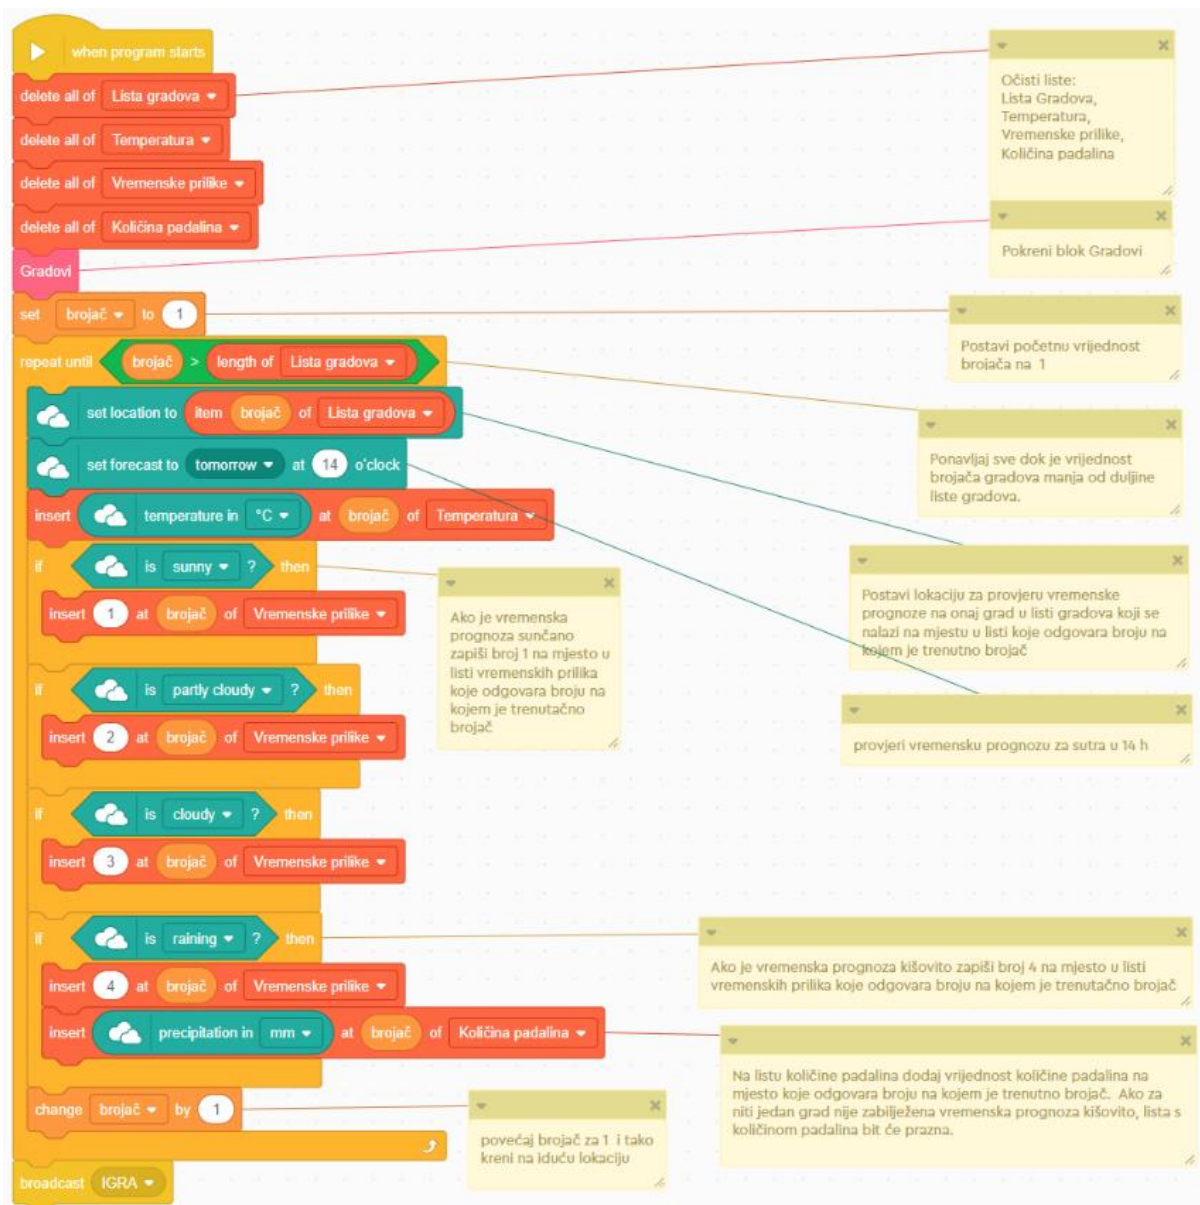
when program starts
delete all of Lista gradova
delete all of Temperatura
delete all of Vremenske prilike
delete all of Količina padalina
Gradovi
set brojač to 1
repeat until brojač > length of Lista gradova
set location to item brojač of Lista gradova
set forecast to tomorrow at 14 o'clock
insert temperature in °C at brojač of Temperatura
if is sunny ? then
insert 1 at brojač of Vremenske prilike
if is partly cloudy ? then
insert 2 at brojač of Vremenske prilike
if is cloudy ? then
insert 3 at brojač of Vremenske prilike
if is raining ? then
insert 4 at brojač of Vremenske prilike
insert precipitation in mm at brojač of Količina padalina
change brojač by 1
broadcast IGRA

Očisti liste:
Lista Gradova,
Temperatura,
Vremenske prilike,
Količina padalina

Pokreni blok Gradovi

Postavi početnu vrijednost brojača na 1

Ponavljaj sve dok je vrijednost brojača gradova manja od duljine liste gradova.

Postavi lokaciju za provjeru vremenske prognoze na onaj grad u listi gradova koji se nalazi na mjestu u listi koje odgovara broju na kojem je trenutno brojač

provjeri vremensku prognozu za sutra u 14 h

Ako je vremenska prognoza sunčano zapiši broj 1 na mjesto u listi vremenskih prilika koje odgovara broju na kojem je trenutačno brojač

Ako je vremenska prognoza kišovito zapiši broj 4 na mjesto u listi vremenskih prilika koje odgovara broju na kojem je trenutačno brojač

Na listu količine padalina dodaj vrijednost količine padalina na mjesto koje odgovara broju na kojem je trenutno brojač. Ako za niti jedan grad nije zabilježena vremenska prognoza kišovito, lista s količinom padalina bit će prazna.

povećaj brojač za 1 i tako kreni na iduću lokaciju